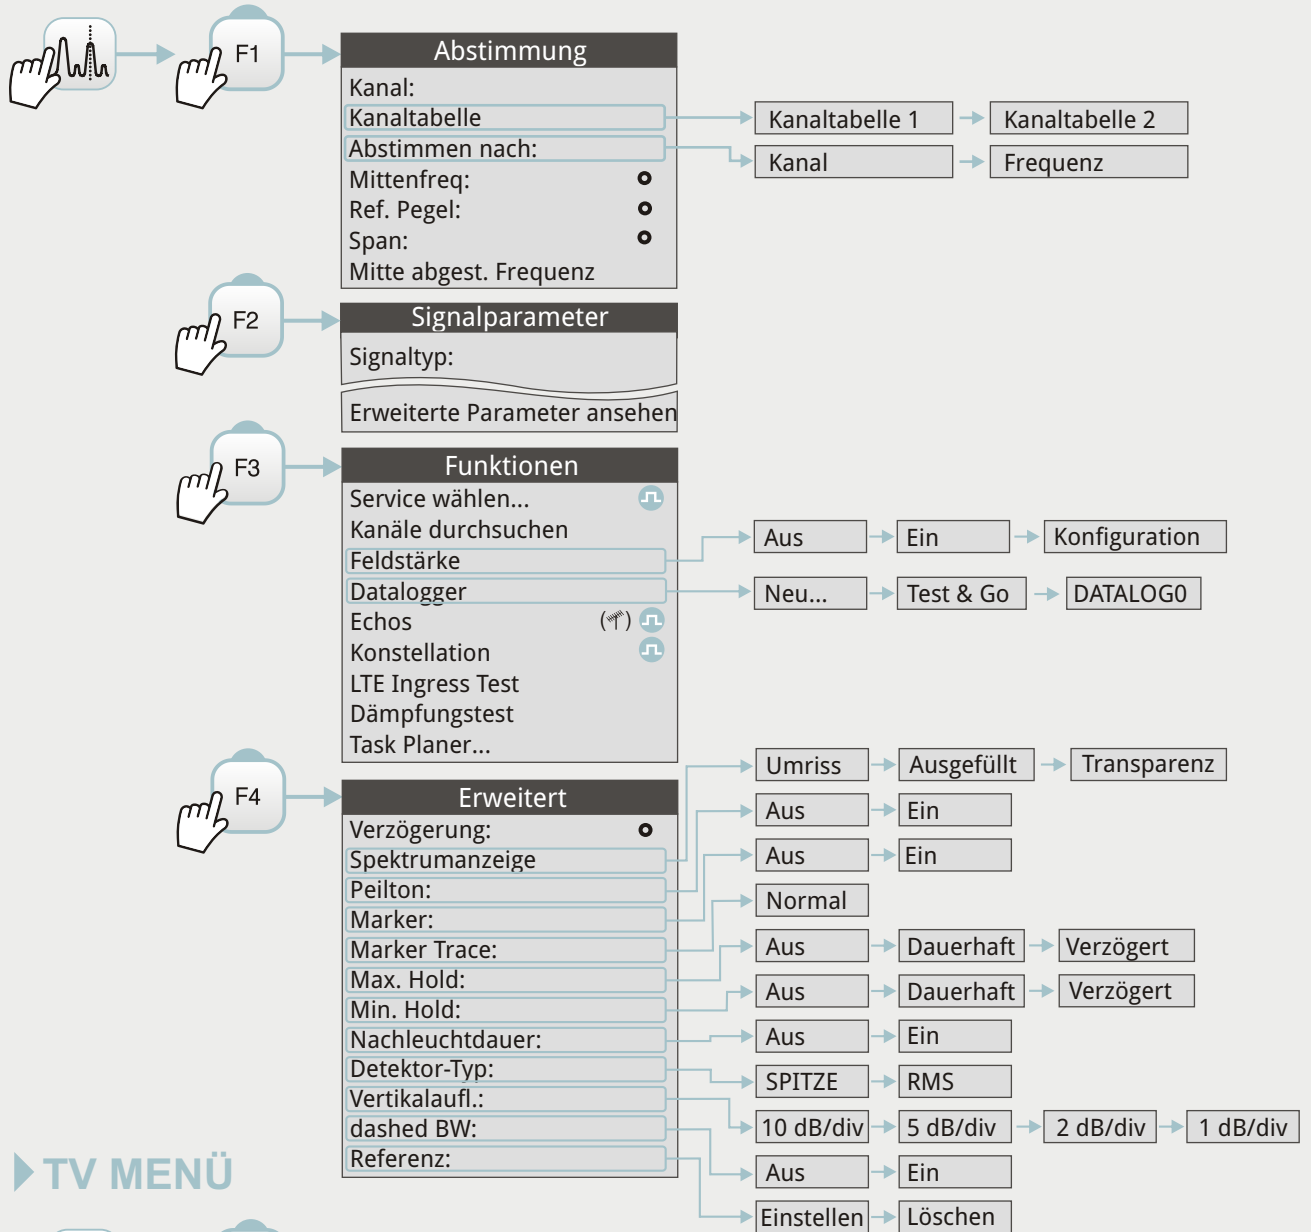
F1

Abstimmung
Kanal:
Kanaltabelle
Abstimmen nach:
Mittenfreq:
Ref. Pegel:
Span:
Mitte abgest. Frequenz

Kanaltabelle 1
Kanaltabelle 2
Kanal
Frequenz

F2

Signalparameter
Signaltyp:
Erweiterte Parameter ansehen

F3

Funktionen
Service wählen...
Kanäle durchsuchen
Feldstärke
Datalogger
Echos
Konstellation
LTE Ingress Test
Dämpfungstest
Task Planer...

Aus
Ein
Konfiguration
Neu...
Test & Go
DATALOG0

F4

Erweitert
Verzögerung:
Spektrumanzeige
Peilton:
Marker:
Marker Trace:
Max. Hold:
Min. Hold:
Nachleuchtdauer:
Detektor-Typ:
Vertikalaufl.:
dashed BW:
Referenz:

Umriss
Ausgefüllt
Transparenz
Aus
Ein
Aus
Ein
Normal
Aus
Dauerhaft
Verzögert
Aus
Dauerhaft
Verzögert
Aus
Ein
SPITZE
RMS
10 dB/div
5 dB/div
2 dB/div
1 dB/div
Aus
Ein
Einstellen
Löschen

TV MENÜ